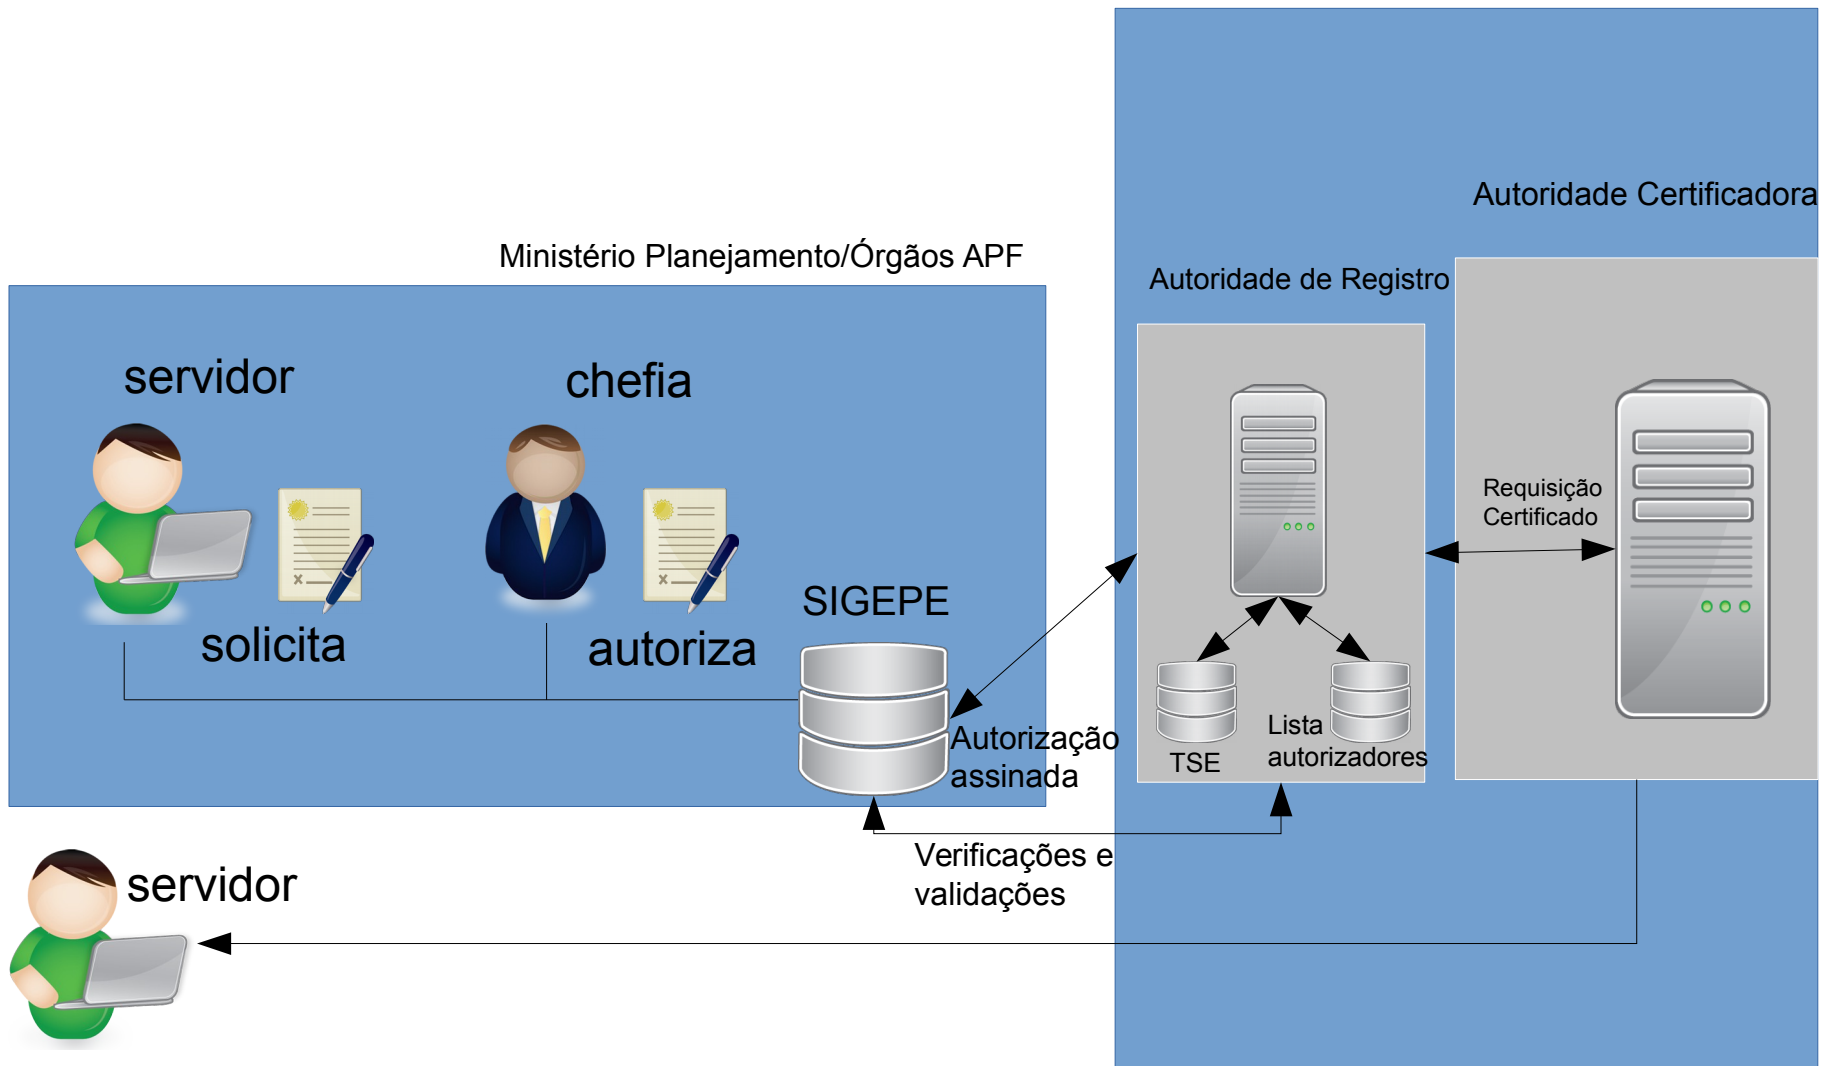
Autoridade Certificadora

Ministério Planejamento/Órgãos APF

Autoridade de Registro

servidor

chefia

Requisição Certificado

SIGEPE

solicita

autoriza

Autorização assinada

TSE

Lista autorizadores

servidor

Verificações e validações